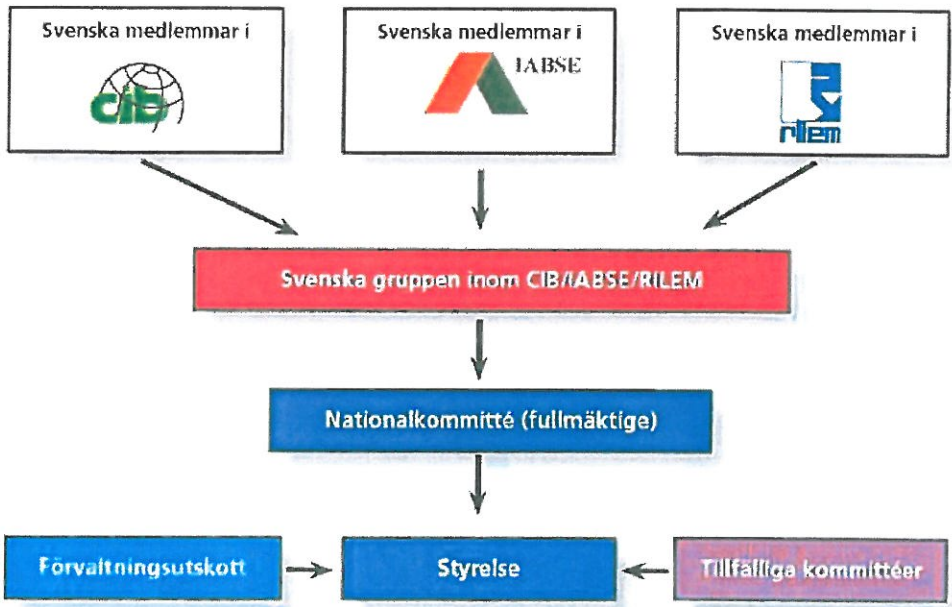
Svenska medlemmar i

cib

Svenska medlemmar i

IABSE

Svenska medlemmar i

rilem

Svenska gruppen inom CIB/IABSE/RILEM

Nationalkommitté (fullmäktige)

Förvaltningsutskott

Styrelse

Tillfälliga kommittéer